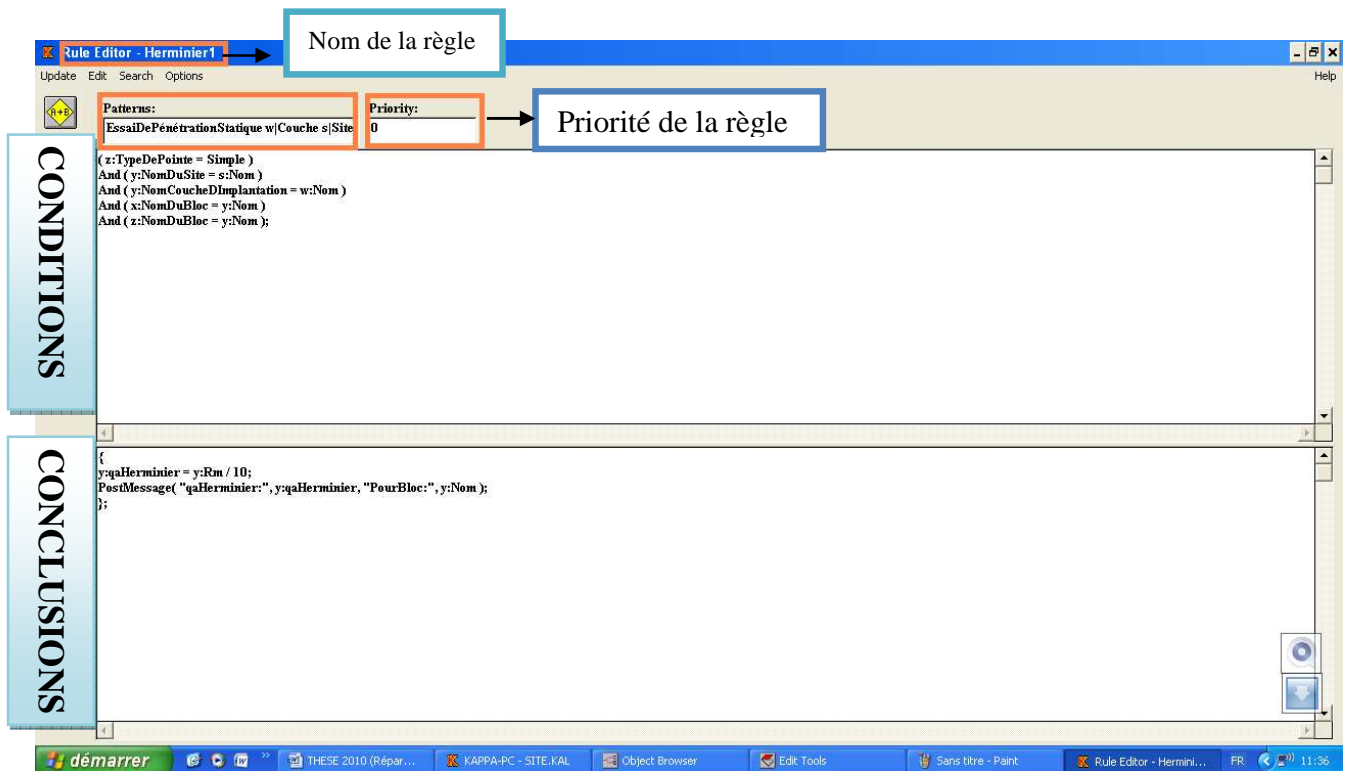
Rule Editor - Herminier1

Nom de la règle

Update Edit Search Options

Help

Patterns:
EssaiDePénétrationStatique w|Couche s|Site

Priority:
0

Priorité de la règle

CONDITIONS

( z:TypeDePointe = Simple )
And ( y:NomDuSite = s:Nom )
And ( y:NomCoucheDImplantation = w:Nom )
And ( x:NomDuBloc = y:Nom )
And ( z:NomDuBloc = y:Nom );

CONCLUSIONS

{
y:qaHerminier = y:Rm / 10;
PostMessage( "qaHerminier:", y:qaHerminier, "PourBloc:", y:Nom );
};

démarrer | THESE 2010 (Répar... | KAPPA-PC - SITE.KAL | Object Browser | Edit Tools | Sans titre - Paint | Rule Editor - Hermini... | FR | 11:36